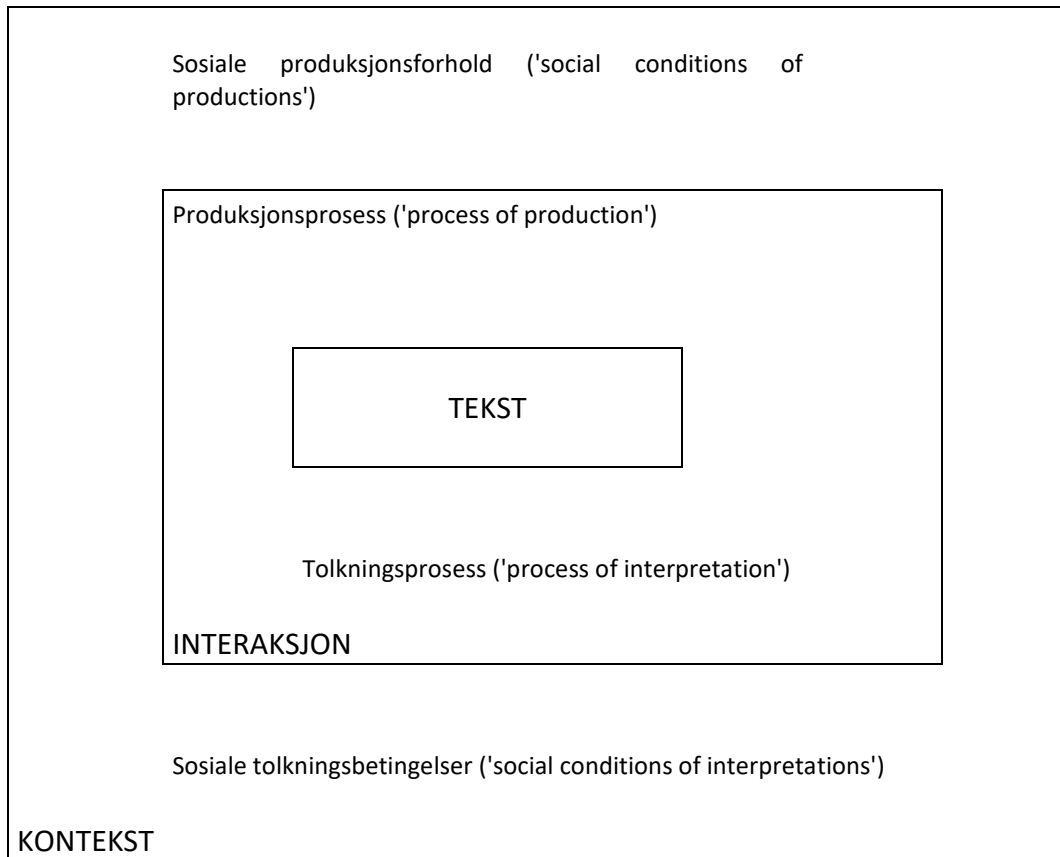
Sosiale produksjonsforhold ('social conditions of productions')

Produksjonsprosess ('process of production')

TEKST

Tolkningsprosess ('process of interpretation')

INTERAKSJON

Sosiale tolkningsbetingelser ('social conditions of interpretations')

KONTEKST